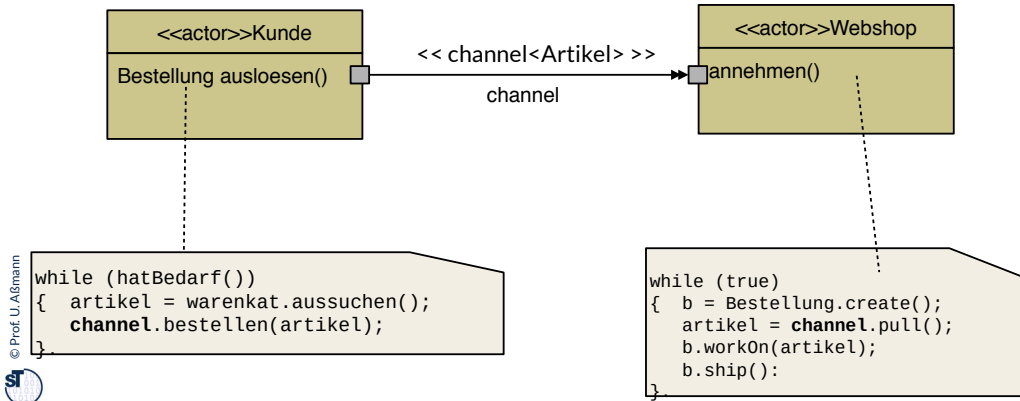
<<actor>>Kunde

Bestellung ausloesen()

<< channel<Artikel> >>

channel

<<actor>>Webshop

annehmen()

© Prof. U. Aßmann

while (hatBedarf())
{  artikel = warenkat.aussuchen();
   **channel**.bestellen(artikel);
}.

while (true)
{  b = Bestellung.create();
   artikel = **channel**.pull();
   b.workOn(artikel);
   b.ship():
}.

ST